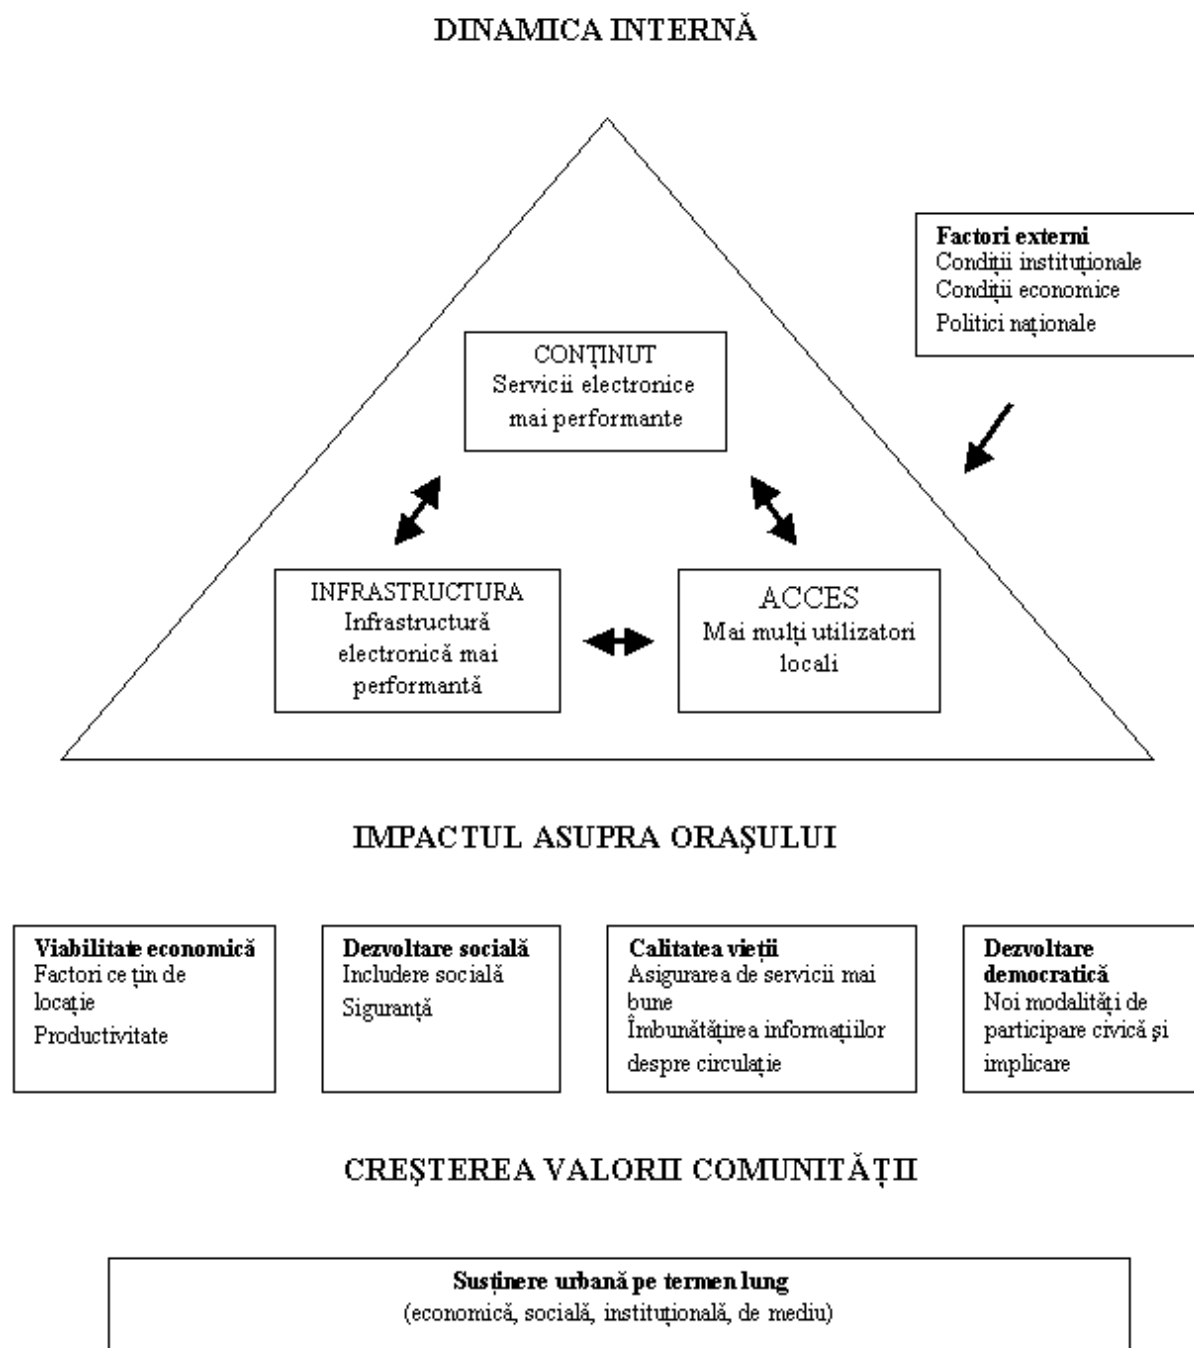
DINAMICA INTERNĂ

Factori externi
Condiții instituționale
Condiții economice
Politici naționale

CONȚINUT
Servicii electronice mai performante

INFRASTRUCTURA
Infrastructură electronică mai performantă

ACCES
Mai mulți utilizatori locali

IMPACTUL ASUPRA ORAȘULUI

Viabilitate economică
Factori ce țin de locație
Productivitate

Dezvoltare socială
Includere socială
Siguranță

Calitatea vieții
Asigurarea de servicii mai bune
Îmbunătățirea informațiilor despre circulație

Dezvoltare democratică
Noi modalități de participare civică și implicare

CREȘTEREA VALORII COMUNITĂȚII

Susținere urbană pe termen lung
(economică, socială, instituțională, de mediu)